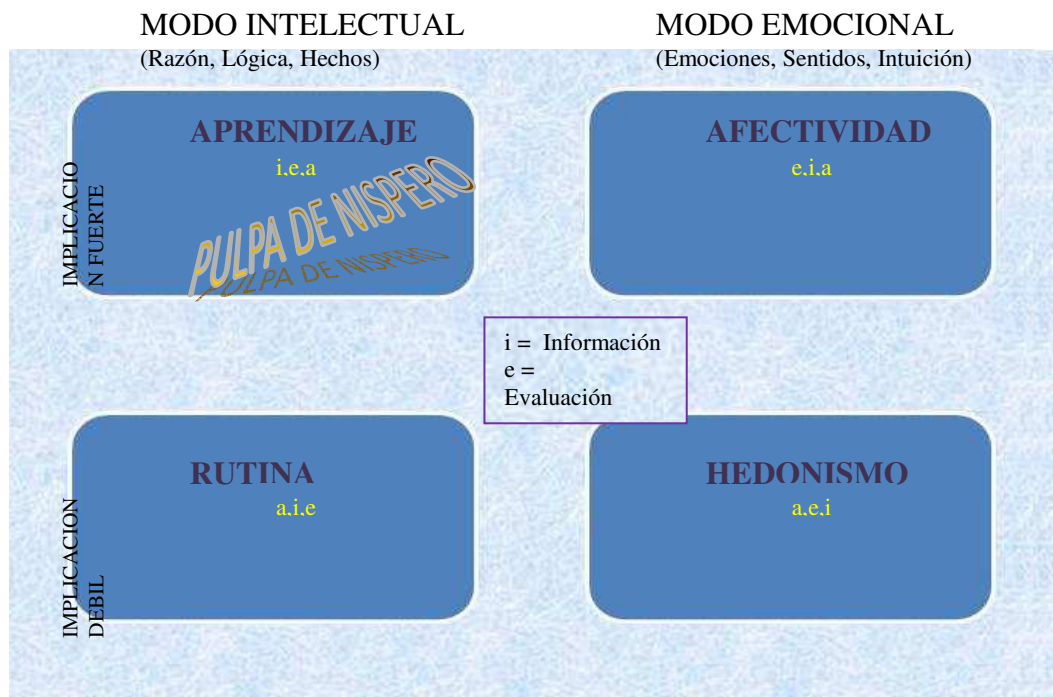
MODO INTELECTUAL
(Razón, Lógica, Hechos)

MODO EMOCIONAL
(Emociones, Sentidos, Intuición)

IMPLICACIO N FUERTE

APRENDIZAJE
i.e.a

PULPA DE NISPERO
PULPA DE NISPERO

AFECTIVIDAD
e.i.a

i = Información
e = Evaluación

IMPLICACION DEBIL

RUTINA
a.i.e

HEDONISMO
a.e.i